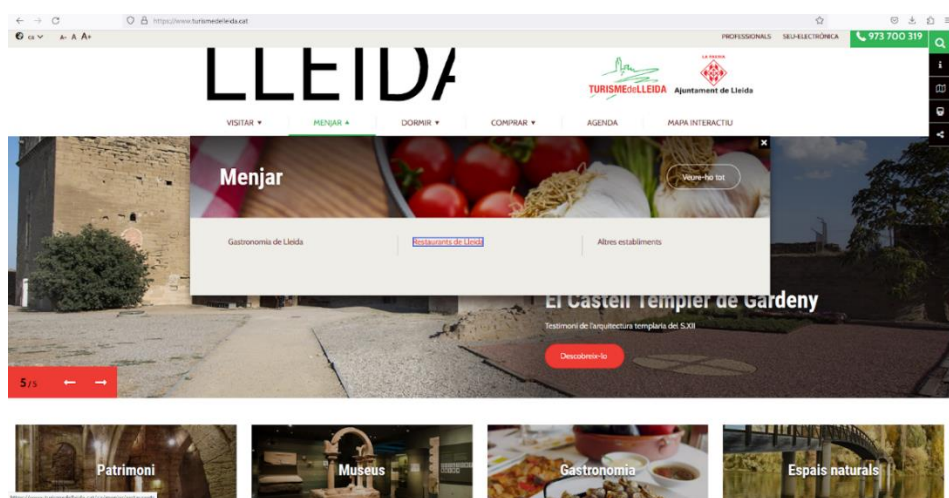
https://www.turismedelleida.cat

ca A- A A+

PROFESSIONALS SEU-ELECTRÒNICA 973 700 319

LLEIDA

TURISMEdeLLEIDA LA PAERIA Ajuntament de Lleida

VISITAR ▾ MENJAR ▴ DORMIR ▾ COMPRAR ▾ AGENDA MAPA INTERACTIU

Menjar

Veure-ho tot

Gastronomia de Lleida

Restaurants de Lleida

Altres establiments

El Castell Templer de Gardeny

Testimoni de l'arquitectura templària del S.XII

Descobreix-lo

5/5

Patrimoni

Museus

Gastronomia

Espais naturals